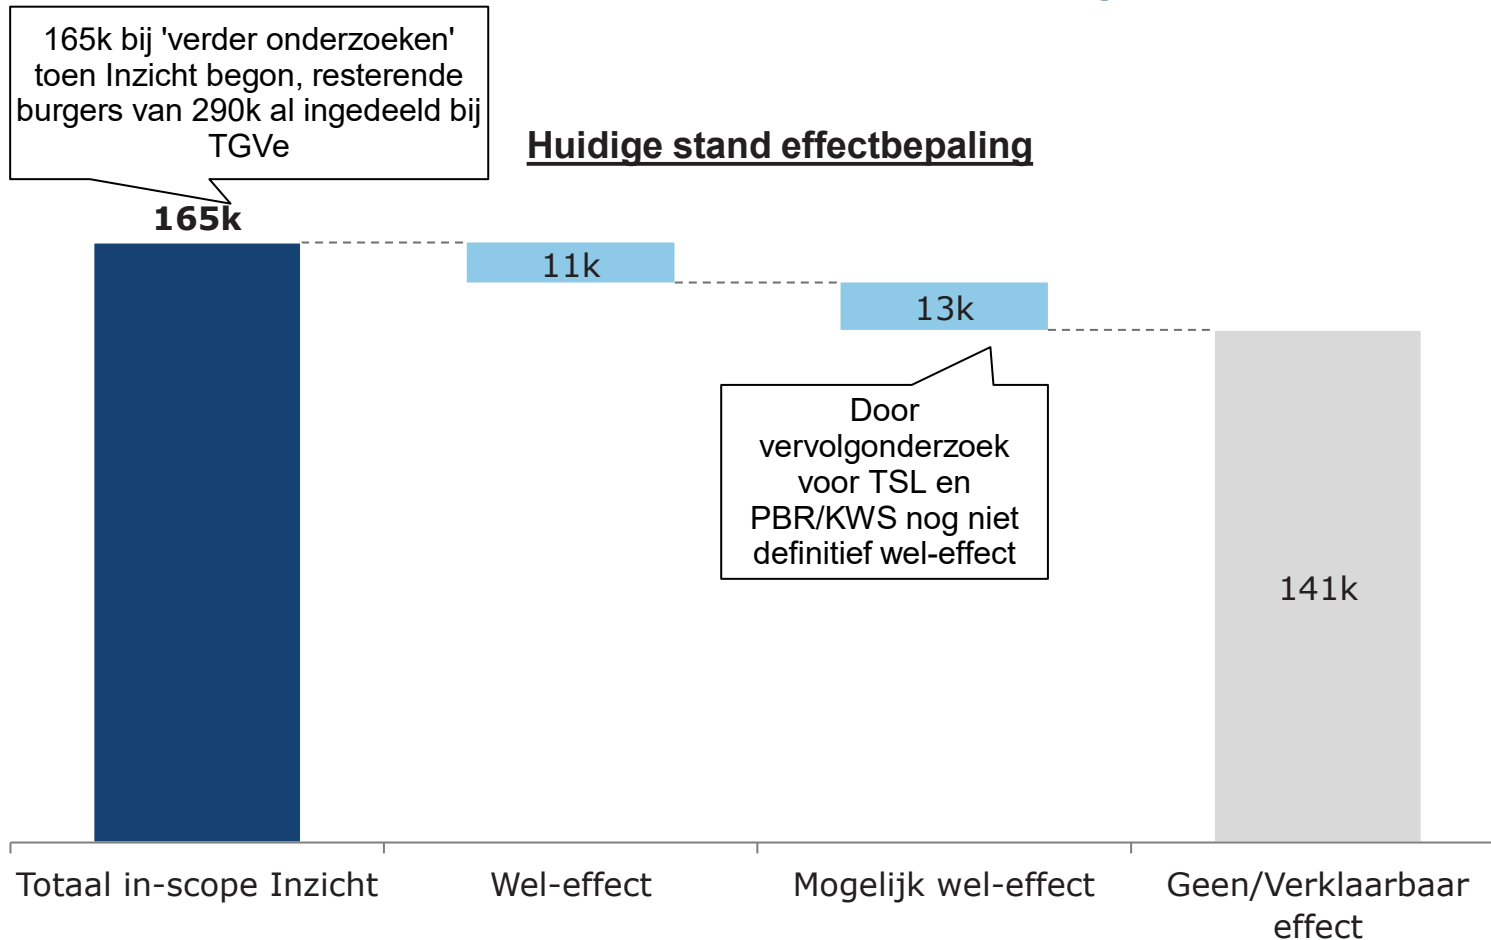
165k bij 'verder onderzoeken' toen Inzicht begon, resterende burgers van 290k al ingedeeld bij TGVe

Huidige stand effectbepaling

165k

11k

13k

Door vervolgonderzoek voor TSL en PBR/KWS nog niet definitief wel-effect

141k

Totaal in-scope Inzicht

Wel-effect

Mogelijk wel-effect

Geen/Verklaarbaar effect